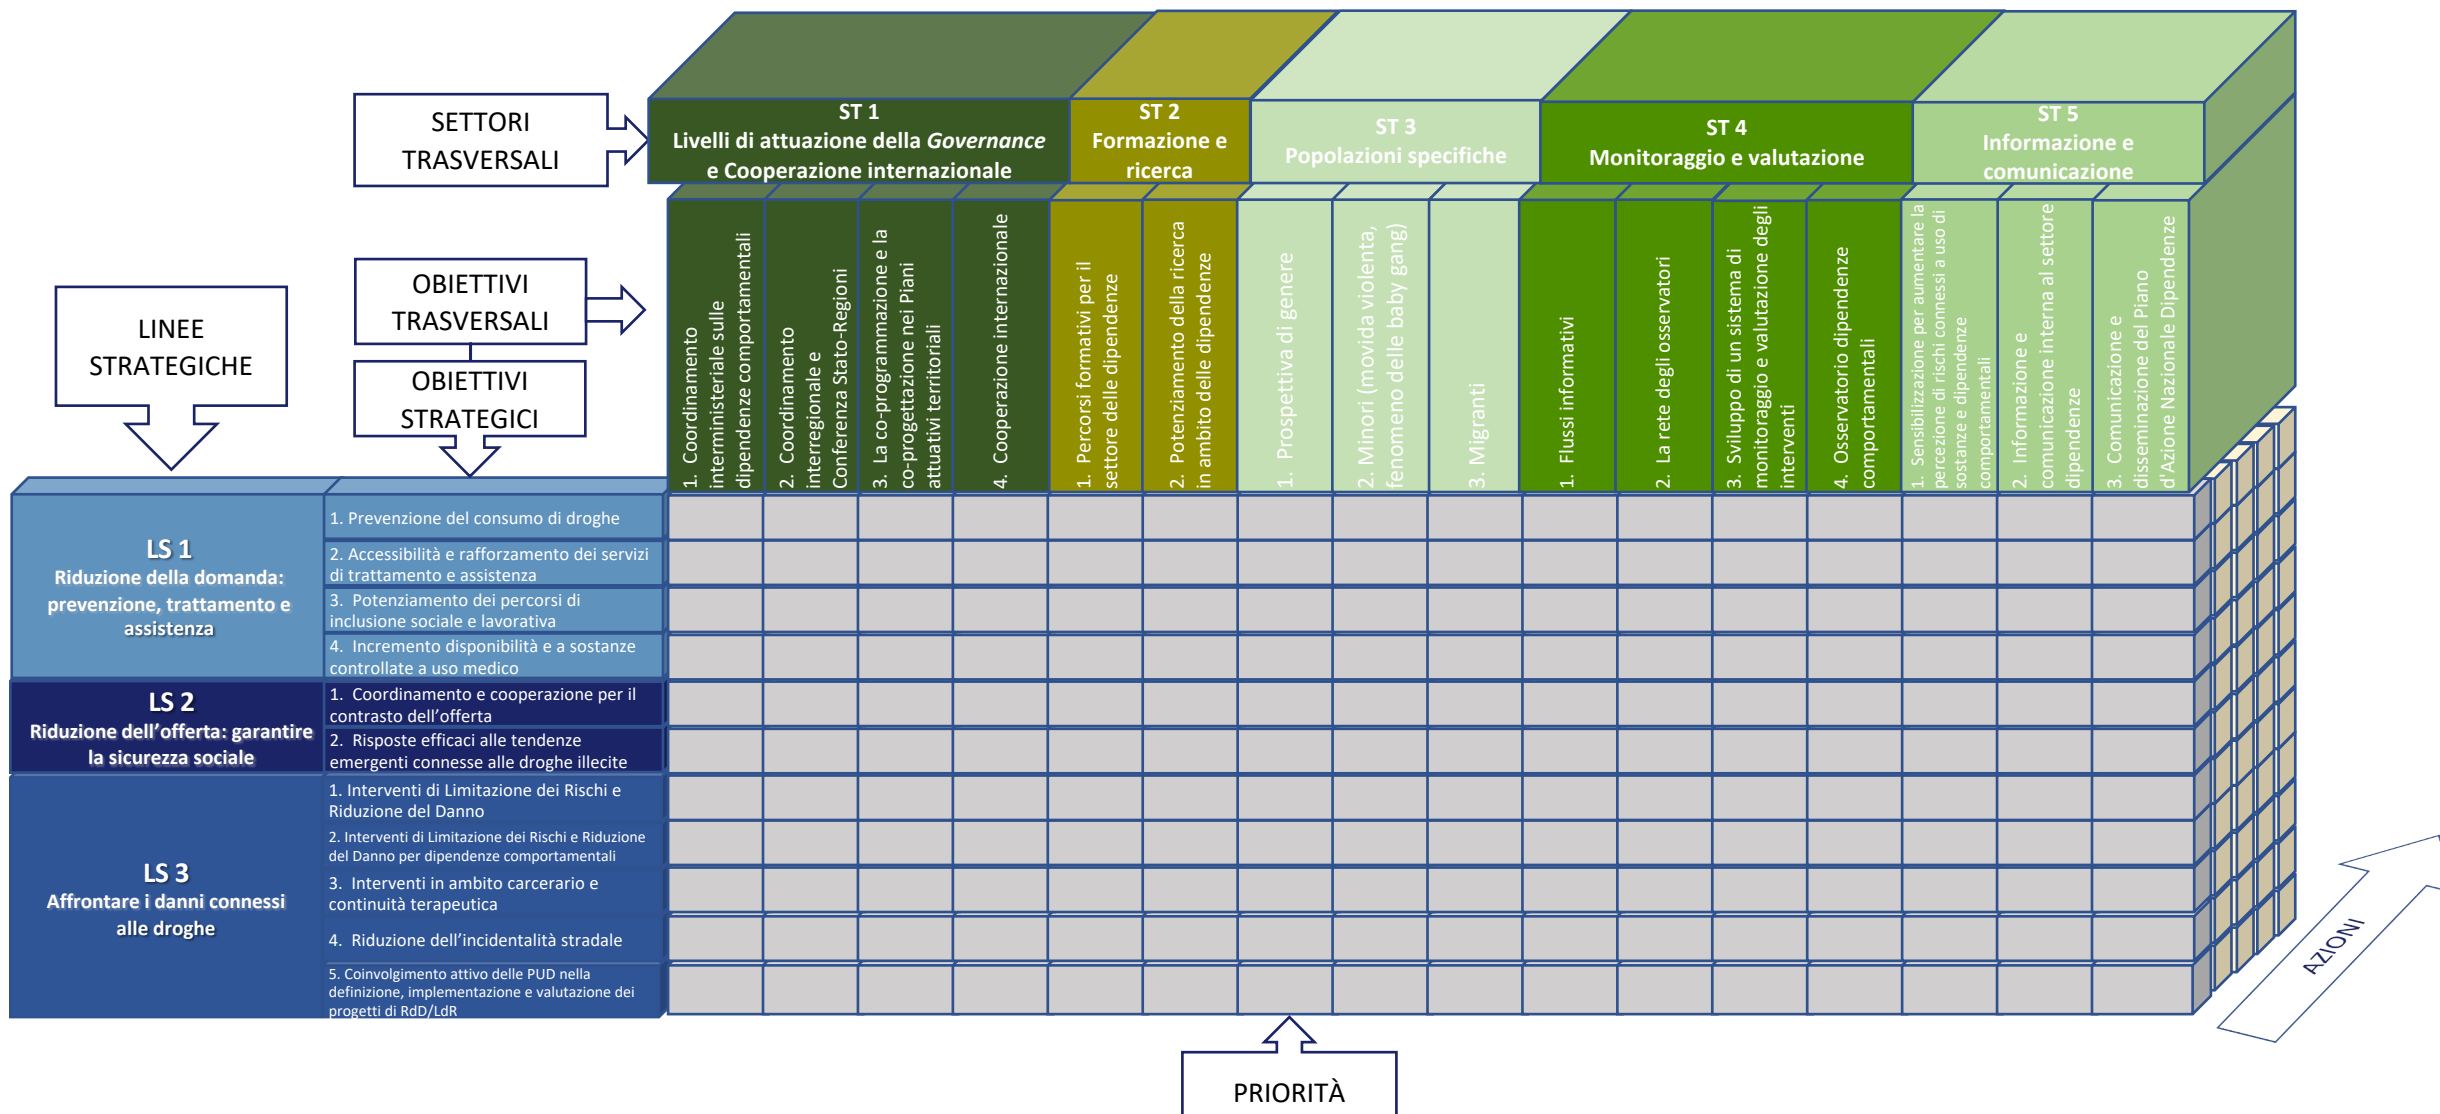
SETTORI TRASVERSALI

ST 1
Livelli di attuazione della *Governance* e Cooperazione internazionale

ST 2
Formazione e ricerca

ST 3
Popolazioni specifiche

ST 4
Monitoraggio e valutazione

ST 5
Informazione e comunicazione

OBIETTIVI TRASVERSALI

LINEE STRATEGICHE

OBIETTIVI STRATEGICI

1. Coordinamento interministeriale sulle dipendenze comportamentali
2. Coordinamento interregionale e Conferenza Stato-Regioni
3. La co-programmazione e la co-progettazione nei Piani attuativi territoriali
4. Cooperazione internazionale
1. Percorsi formativi per il settore delle dipendenze
2. Potenziamento della ricerca in ambito delle dipendenze
1. Prospettiva di genere
2. Minori (movida violenta, fenomeno delle baby gang)
3. Migranti
1. Flussi informativi
2. La rete degli osservatori
3. Sviluppo di un sistema di monitoraggio e valutazione degli interventi
4. Osservatorio dipendenze comportamentali
1. Sensibilizzazione per aumentare la percezione di rischi connessi a uso di sostanze e dipendenze comportamentali
2. Informazione e comunicazione interna al settore dipendenze
3. Comunicazione e disseminazione del Piano d'Azione Nazionale Dipendenze

LS 1
Riduzione della domanda: prevenzione, trattamento e assistenza

1. Prevenzione del consumo di droghe
2. Accessibilità e rafforzamento dei servizi di trattamento e assistenza
3. Potenziamento dei percorsi di inclusione sociale e lavorativa
4. Incremento disponibilità e a sostanze controllate a uso medico

LS 2
Riduzione dell'offerta: garantire la sicurezza sociale

1. Coordinamento e cooperazione per il contrasto dell'offerta
2. Risposte efficaci alle tendenze emergenti connesse alle droghe illecite

LS 3
Affrontare i danni connessi alle droghe

1. Interventi di Limitazione dei Rischi e Riduzione del Danno
2. Interventi di Limitazione dei Rischi e Riduzione del Danno per dipendenze comportamentali
3. Interventi in ambito carcerario e continuità terapeutica
4. Riduzione dell'incidentalità stradale
5. Coinvolgimento attivo delle PUD nella definizione, implementazione e valutazione dei progetti di RdD/LdR

AZIONI

PRIORITÀ